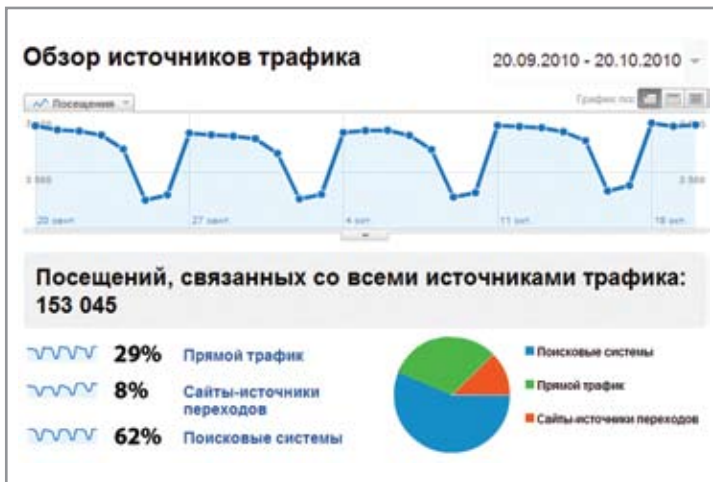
Обзор источников трафика

20.09.2010 - 20.10.2010

Посещения

График по:

3 500

3 500

20 сент.

27 сент.

4 окт.

11 окт.

18 окт.

Посещений, связанных со всеми источниками трафика: 153 045

29% Прямой трафик

8% Сайты-источники переходов

62% Поисковые системы

Поисковые системы

Прямой трафик

Сайты-источники переходов